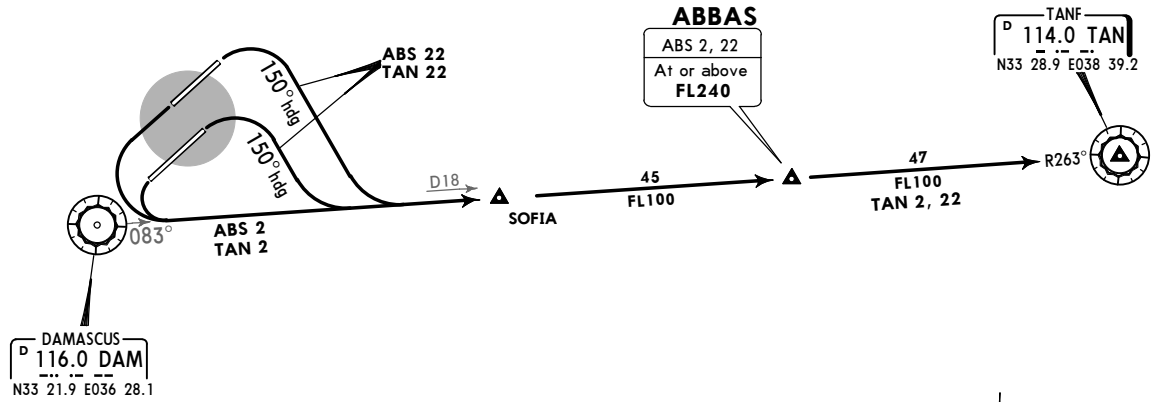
ABBAS

ABS 2, 22

At or above
FL240

TANF
D 114.0 TAN
N33 28.9 E038 39.2

ABS 22
TAN 22

150° hdg

150° hdg

D18

SOFIA

45
FL100

47
FL100
TAN 2, 22

R263°

083°

ABS 2
TAN 2

DAMASCUS
D 116.0 DAM
N33 21.9 E036 28.1